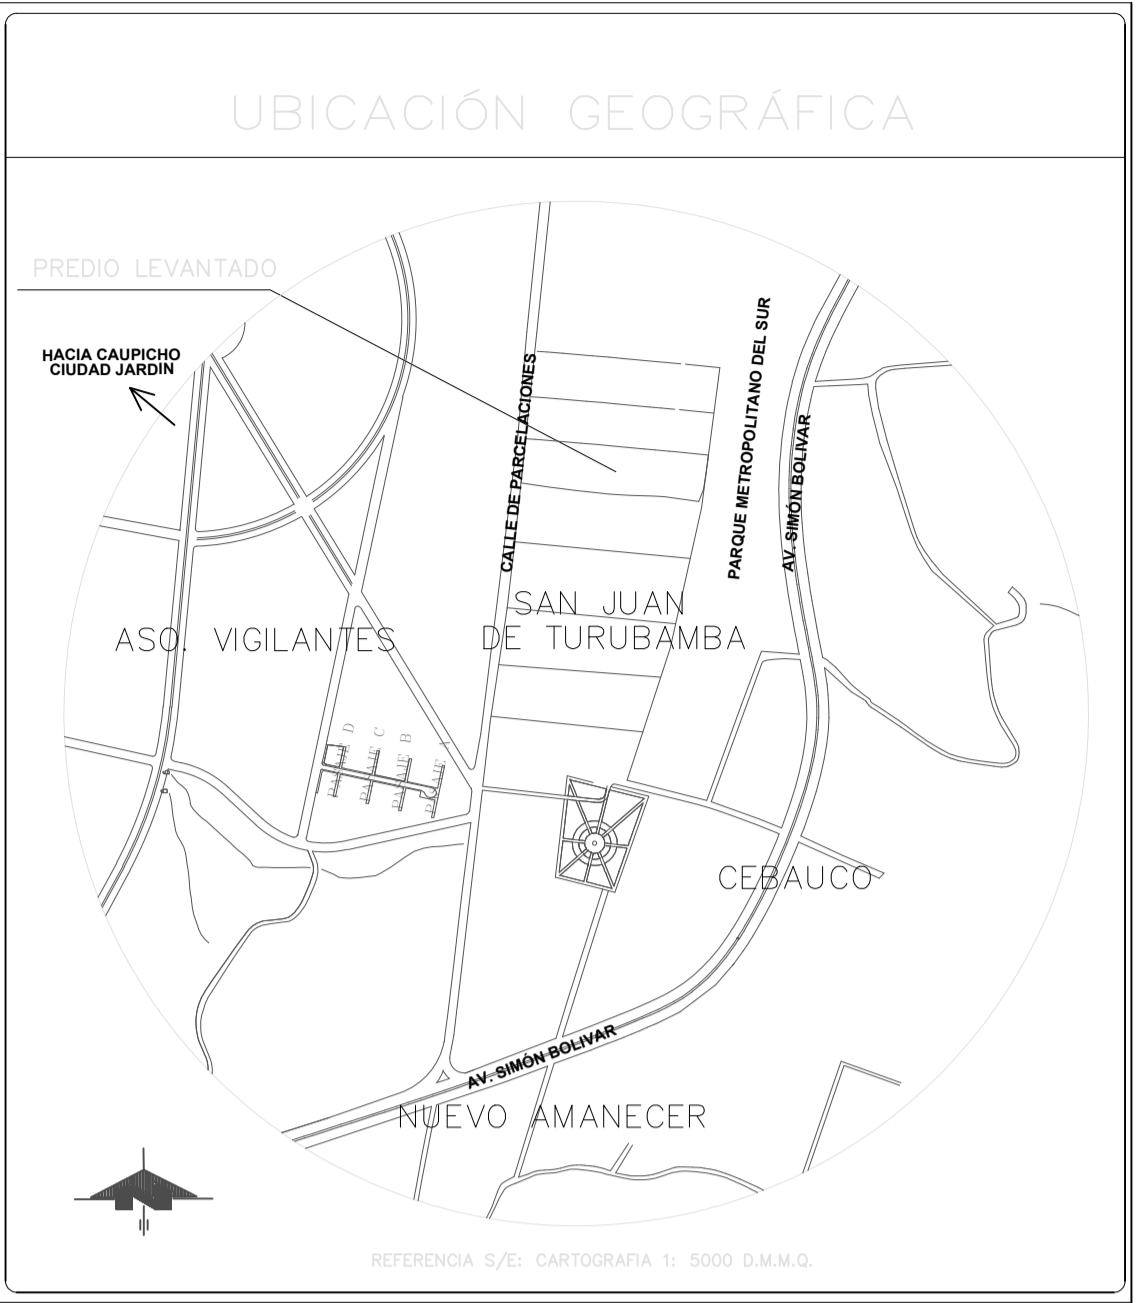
UBICACIÓN GEOGRÁFICA

PREDIO LEVANTADO

HACIA CAUPICHO
CIUDAD JARDÍN

CALLE DE PARCELACIONES

PARQUE METROPOLITANO DEL SUR

AV. SIMÓN BOLIVAR

SAN JUAN
DE TURUBAMBA

ASO. VIGILANTES

PASAJE D
PASAJE C
PASAJE B
PASAJE A

CEBAUCO

AV. SIMÓN BOLIVAR

NUEVO AMANECER

REFERENCIA S/E: CARTOGRAFIA 1: 5000 D.M.M.Q.